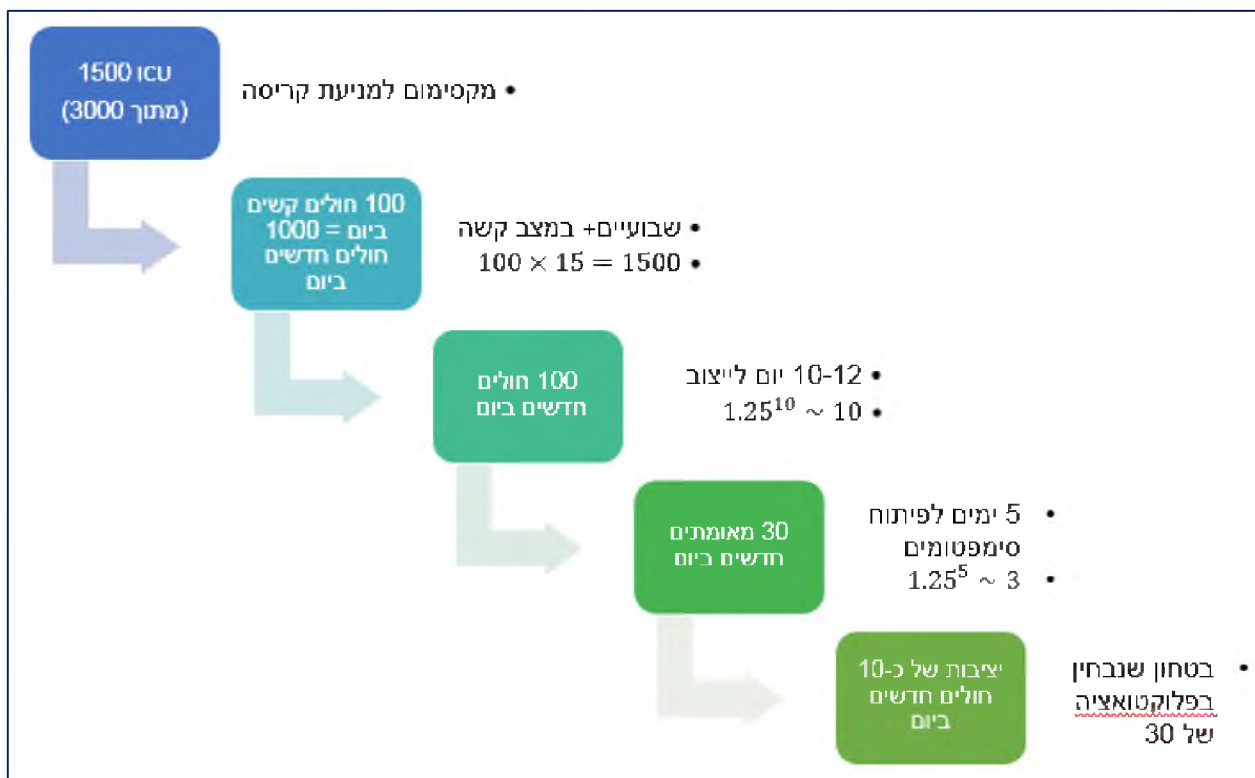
ICU 1500
(מתוך 3000)

• מקסימום למניעת קריסה

100 חולים קשים ביום = 1000 חולים חדשים ביום

• שבועיים+ במצב קשה
• $100 \times 15 = 1500$

100 חולים חדשים ביום

• 10-12 יום לייצוב
• $10 \sim 1.25^{10}$

30 מאומתים חדשים ביום

• 5 ימים לפיתוח סימפטומים
• $3 \sim 1.25^{5}$

יציבות של כ-10 חולים חדשים ביום

• בטחון שנבחין בפלוקטואציה של 30